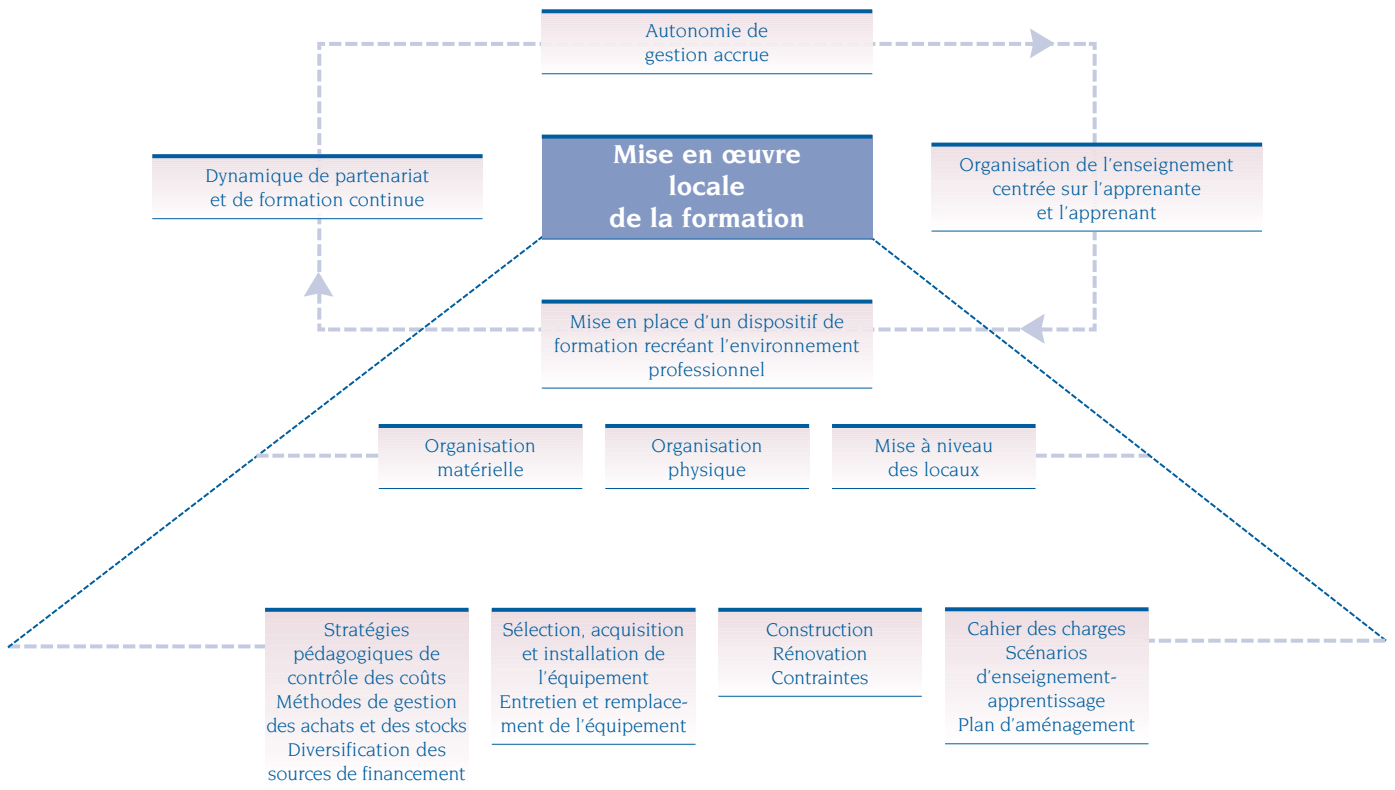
Autonomie de gestion accrue

Dynamique de partenariat et de formation continue

Mise en œuvre locale de la formation

Organisation de l'enseignement centrée sur l'apprenante et l'apprenant

Mise en place d'un dispositif de formation recréant l'environnement professionnel

Organisation matérielle

Organisation physique

Mise à niveau des locaux

Stratégies pédagogiques de contrôle des coûts
Méthodes de gestion des achats et des stocks
Diversification des sources de financement

Sélection, acquisition et installation de l'équipement
Entretien et remplacement de l'équipement

Construction
Rénovation
Contraintes

Cahier des charges
Scénarios d'enseignement-apprentissage
Plan d'aménagement